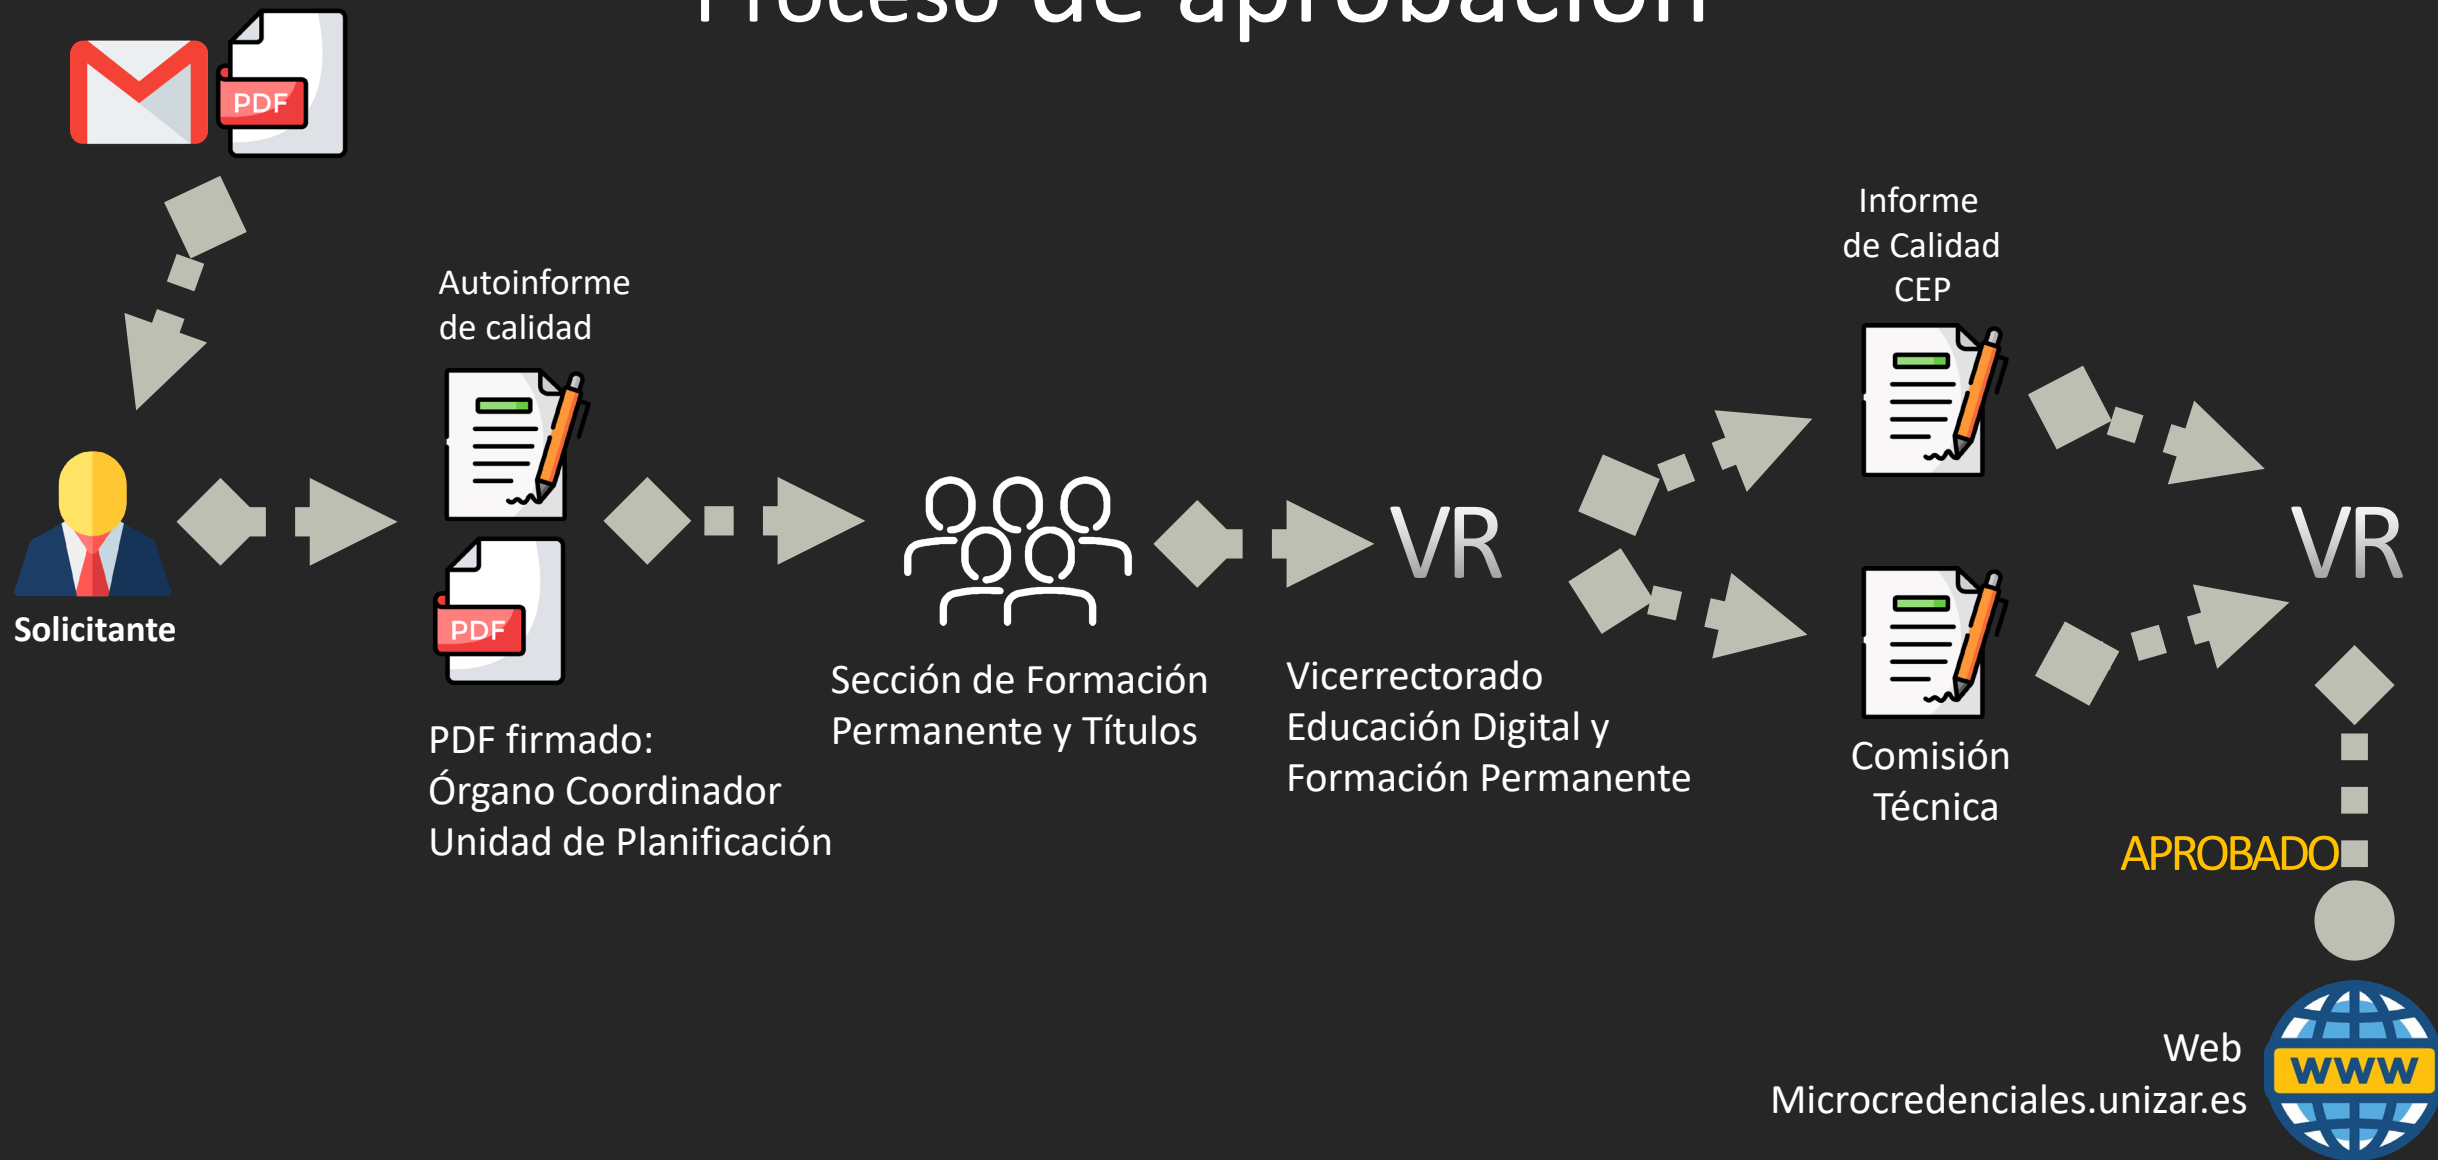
Proceso de aprobación

PDF

Solicitante

Autoinforme de calidad

PDF

PDF firmado: Órgano Coordinador Unidad de Planificación

Sección de Formación Permanente y Títulos

VR

Vicerrectorado Educación Digital y Formación Permanente

Informe de Calidad CEP

Comisión Técnica

VR

APROBADO

Web Microcredenciales.unizar.es

www